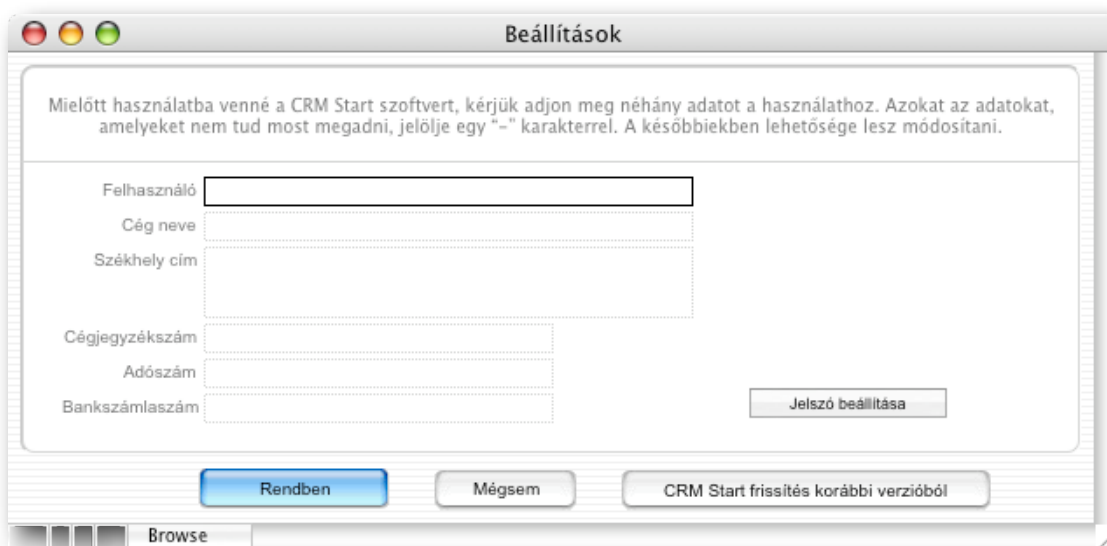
Beállítások

Mielőtt használatba venné a CRM Start szoftvert, kérjük adjon meg néhány adatot a használathoz. Azokat az adatokat, amelyeket nem tud most megadni, jelölje egy "–" karakterrel. A későbbiekben lehetősége lesz módosítani.

Felhasználó

Cég neve

Székhely cím

Cégjegyzékszám

Adószám

Bankszámlaszám

Jelszó beállítása

Rendben

Mégsem

CRM Start frissítés korábbi verzióból

Browse